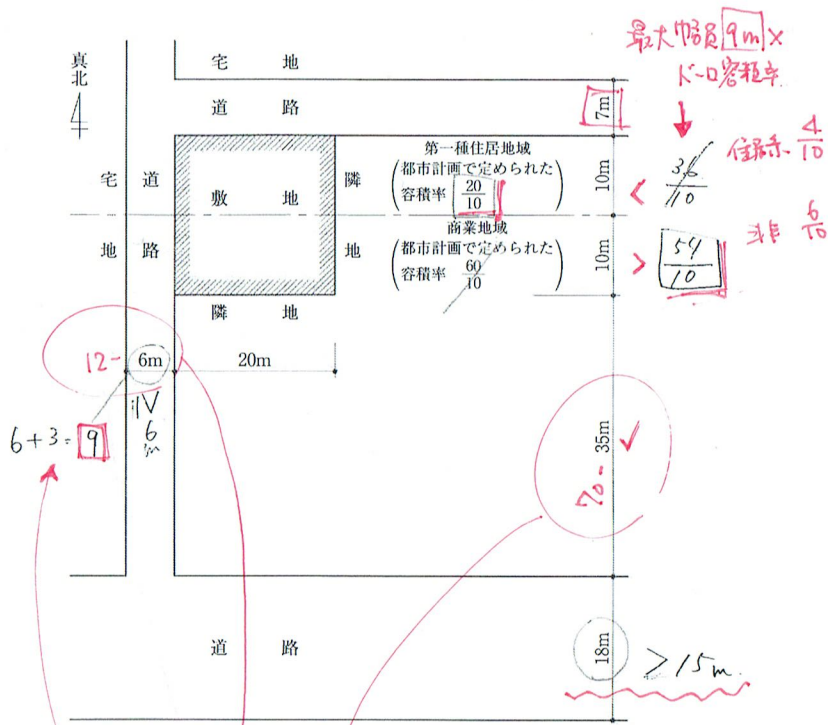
最大幅員 9m ×
ドーロ容積率

真北

宅 地

道 路

7m

宅 道

地 路

敷 地

隣

地

第一種住居地域
(都市計画で定められた容積率 $\frac{20}{10}$)

商業地域
(都市計画で定められた容積率 $\frac{60}{10}$)

10m

10m

<

>

$\frac{36}{10}$

$\frac{54}{10}$

住居系 $\frac{4}{10}$

非 $\frac{6}{10}$

隣 地

12- 6m

20m

IV
6m

6+3= 9

70- 35m ✓

道 路

18m

≧15m